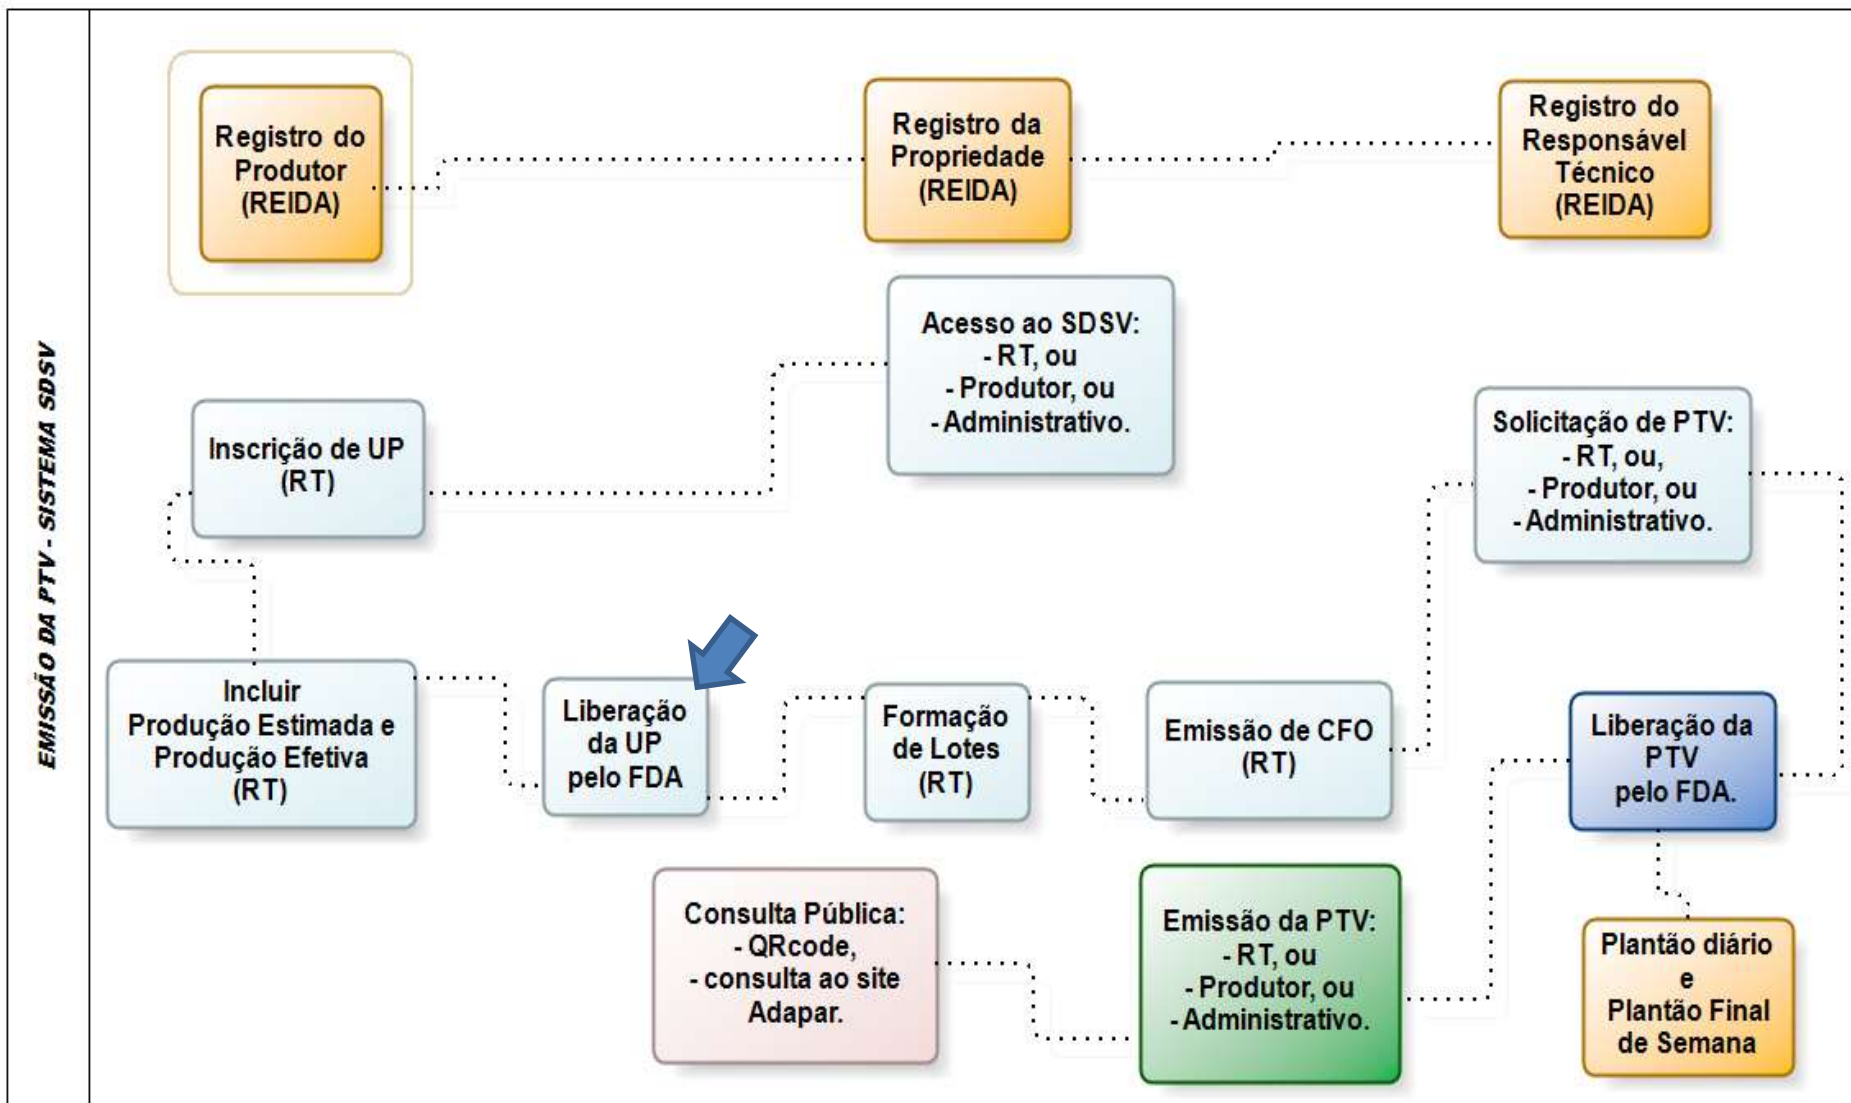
EMISSÃO DA PTV - SISTEMA SDSV

Registro do Produtor (REIDA)

Registro da Propriedade (REIDA)

Registro do Responsável Técnico (REIDA)

Acesso ao SDSV:
- RT, ou
- Produtor, ou
- Administrativo.

Inscrição de UP (RT)

Solicitação de PTV:
- RT, ou,
- Produtor, ou
- Administrativo.

Incluir Produção Estimada e Produção Efetiva (RT)

Liberação da UP pelo FDA

Formação de Lotes (RT)

Emissão de CFO (RT)

Liberação da PTV pelo FDA.

Consulta Pública:
- QRcode,
- consulta ao site Adapar.

Emissão da PTV:
- RT, ou
- Produtor, ou
- Administrativo.

Plantão diário e Plantão Final de Semana